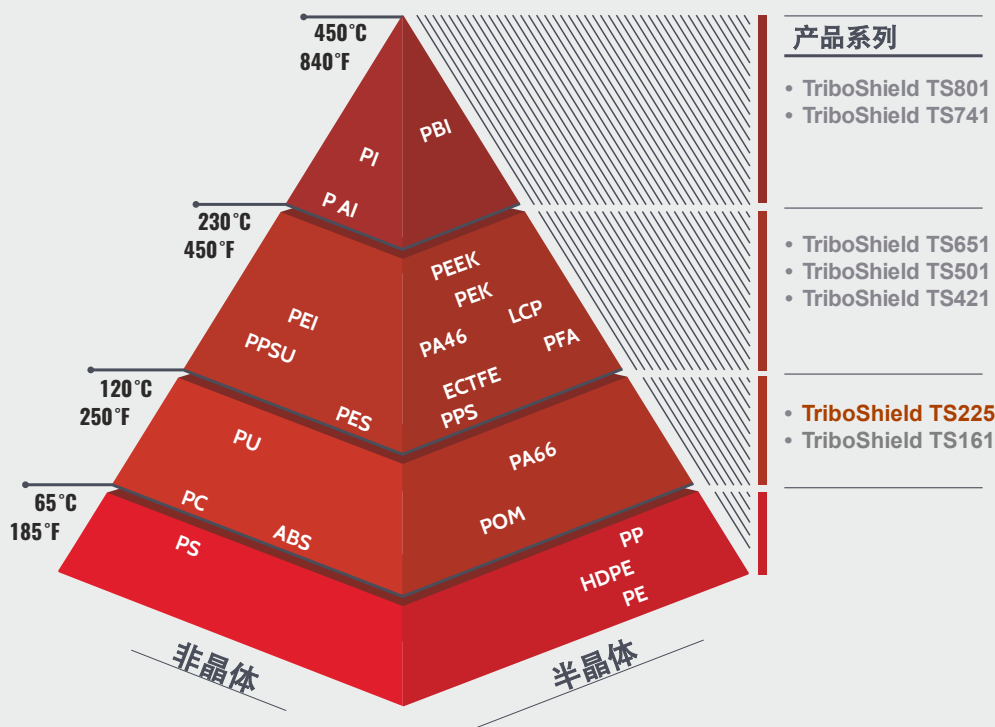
450°C
840°F

PI
PBI
P AI

230°C
450°F

PEEK
PEK
PEI
LCP
PPSU
PA46
PFA

120°C
250°F

ECTFE
PES
PPS
PU
PA66

65°C
185°F

PC
POM
ABS
PP
PS
HDPE
PE

非晶体
半晶体

产品系列

• TriboShield TS801
• TriboShield TS741

• TriboShield TS651
• TriboShield TS501
• TriboShield TS421

• TriboShield TS225
• TriboShield TS161